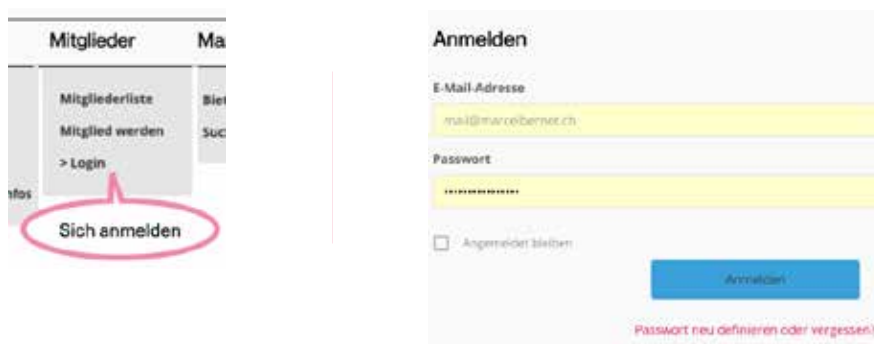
Mitglieder
Ma

Mitgliederliste
Mitglied werden
> Login

Biet
Suc

nfos

Sich anmelden

Anmelden

E-Mail-Adresse
mail@marcelbernet.ch

Passwort
••••••••••••••

Angemeldet bleiben

Anmelden

Passwort neu definieren oder vergessen!